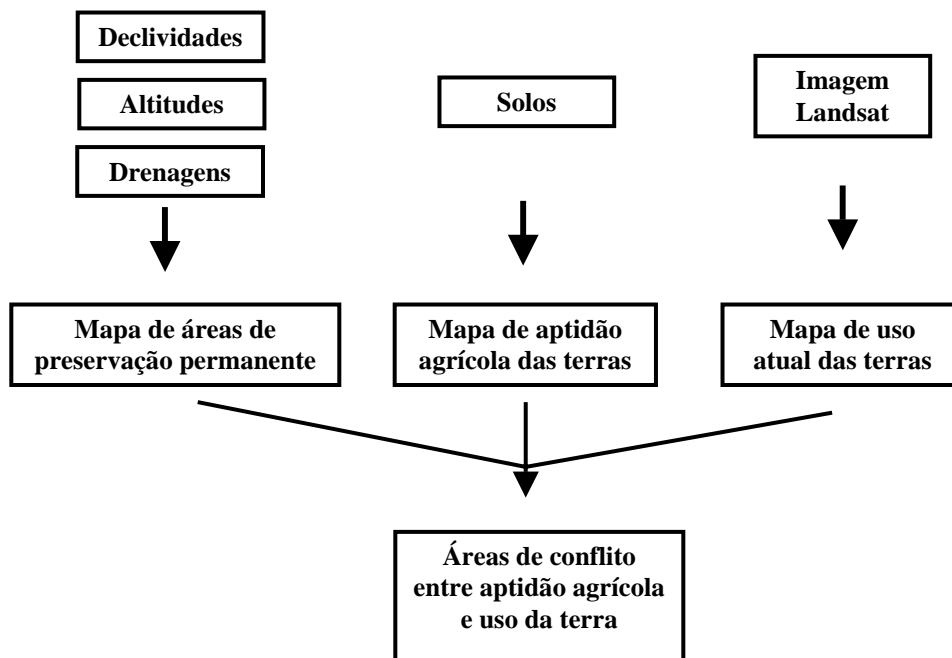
Declividades

Altitudes

Drenagens

Solos

Imagem Landsat

Mapa de áreas de preservação permanente

Mapa de aptidão agrícola das terras

Mapa de uso atual das terras

Áreas de conflito entre aptidão agrícola e uso da terra